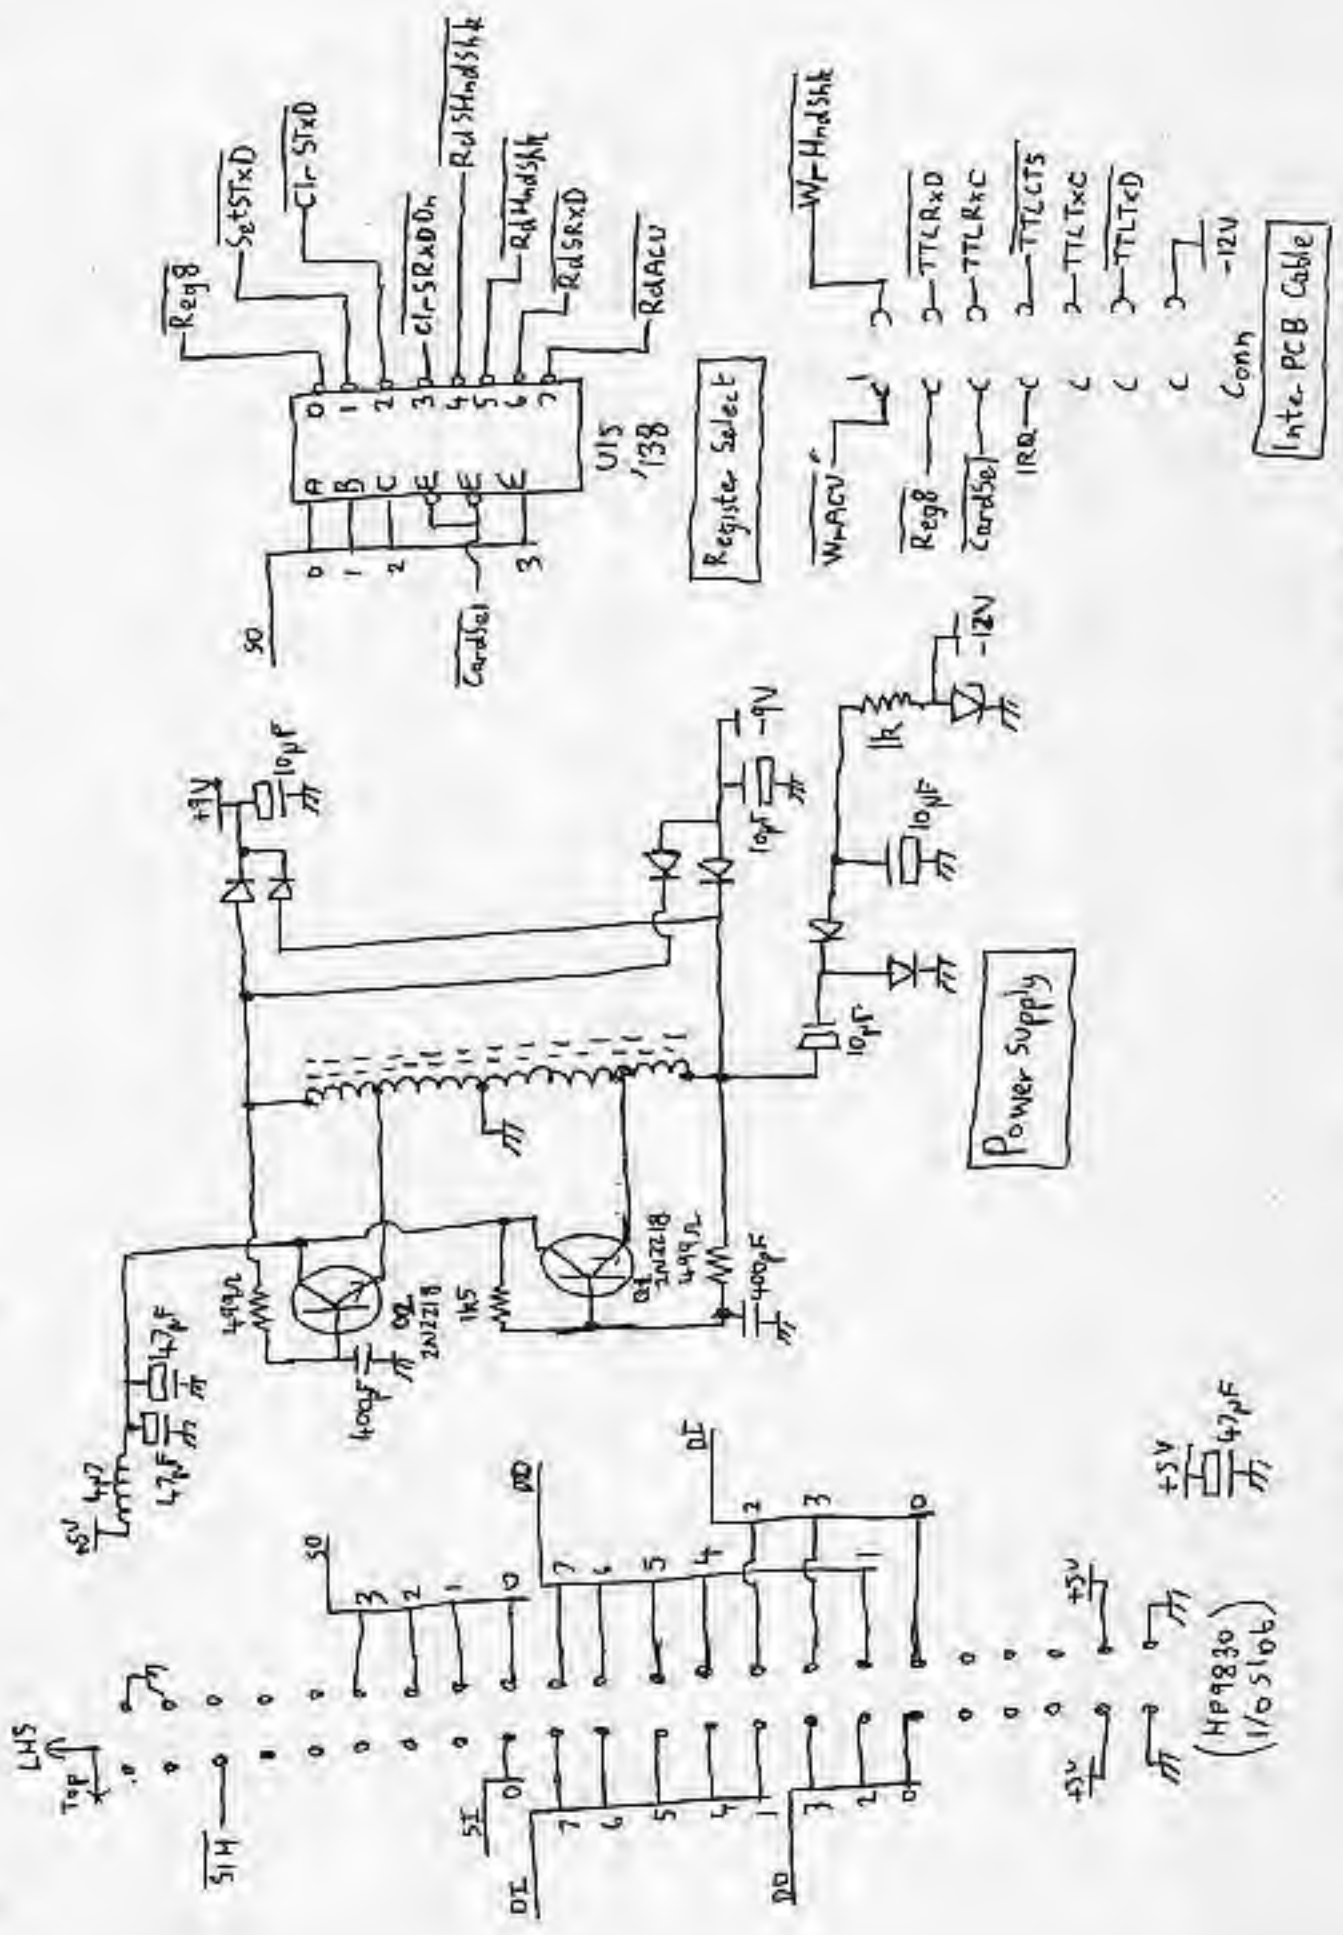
Reg8
SetSTxD
Clr-STxD
Clr-SRxDOn
RdSHndShk
RdHndShk
RdSRxD
RdACU
0 1 2 3 4 5 6 7
A B C E E E
U15
138
S0
0
1
2
3
CardSel
Register Select
Wr-HndShk
Wr-ACU
Reg8
CardSel
IRQ
TTLRxD
TTLRxC
TTLCTS
TTLTxC
TTLTxD
-12V
Conn
Inter-PCB Cable
+9V
10μF
-9V
10μF
1k
10μF
-12V
10μF
Power Supply
499Ω
Q2
2N2218
400pF
1k5
Q1
2N2218
499Ω
400pF
+5V
4μ7
47μF
4.7μF
LHS
Top
SIH
SO
3 2 1 0
DO
7 6 5 4 2 3 0 1
DI
SI
0
7 6 5 4 1
DO
3 2 0
DI
+5V
+5V
+5V
47μF
(HP9830
I/O Slot)